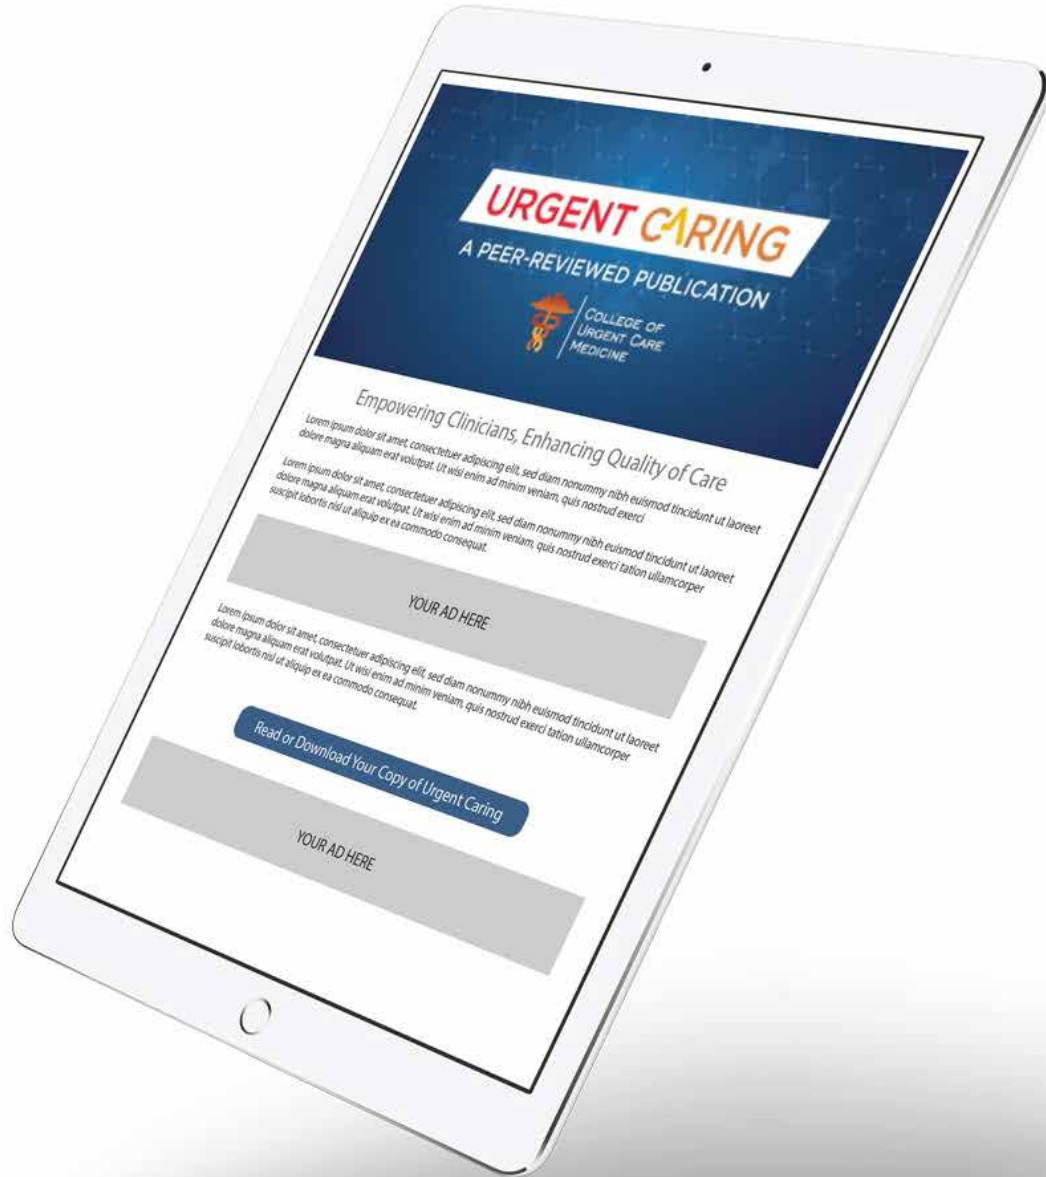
URGENT CARING

A PEER-REVIEWED PUBLICATION

COLLEGE OF URGENT CARE MEDICINE

Empowering Clinicians, Enhancing Quality of Care

Lorem ipsum dolor sit amet, consectetuer adipiscing elit, sed diam nonummy nibh euismod tincidunt ut laoreet dolore magna aliquam erat volutpat. Ut wisi enim ad minim veniam, quis nostrud exerci

Lorem ipsum dolor sit amet, consectetuer adipiscing elit, sed diam nonummy nibh euismod tincidunt ut laoreet dolore magna aliquam erat volutpat. Ut wisi enim ad minim veniam, quis nostrud exerci tation ullamcorper suscipit lobortis nisl ut aliquip ex ea commodo consequat.

YOUR AD HERE

Lorem ipsum dolor sit amet, consectetuer adipiscing elit, sed diam nonummy nibh euismod tincidunt ut laoreet dolore magna aliquam erat volutpat. Ut wisi enim ad minim veniam, quis nostrud exerci tation ullamcorper suscipit lobortis nisl ut aliquip ex ea commodo consequat.

Read or Download Your Copy of Urgent Caring

YOUR AD HERE